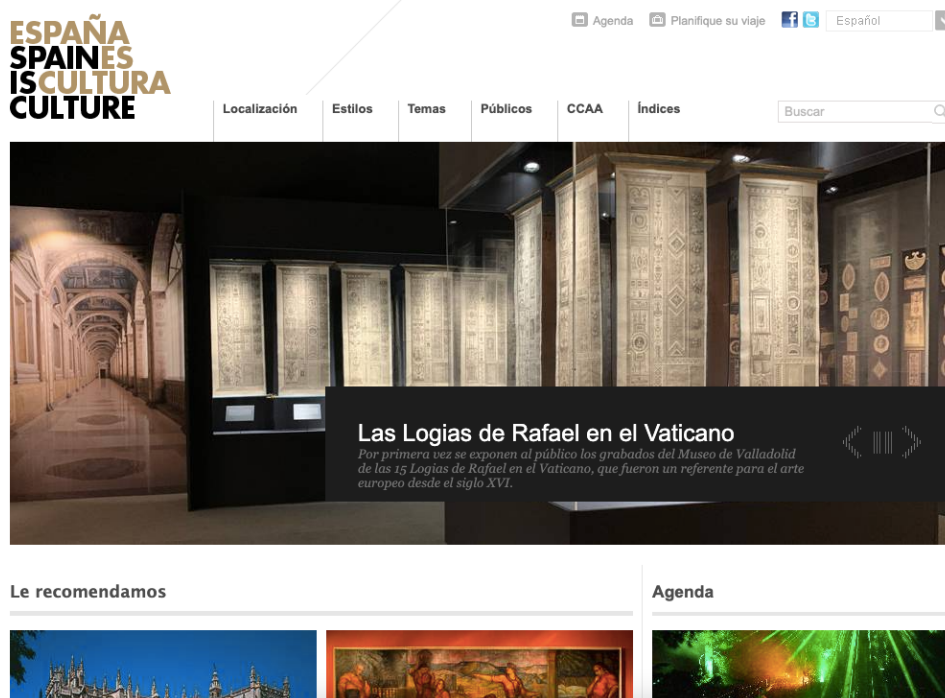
ESPAÑA
SPAINES
ISCULTURA
CULTURE

Agenda
Planifique su viaje
Español

Localización
Estilos
Temas
Públicos
CCAA
Índices

Buscar

Las Logias de Rafael en el Vaticano

Por primera vez se exponen al público los grabados del Museo de Valladolid de las 15 Logias de Rafael en el Vaticano, que fueron un referente para el arte europeo desde el siglo XVI.

Le recomendamos

Agenda